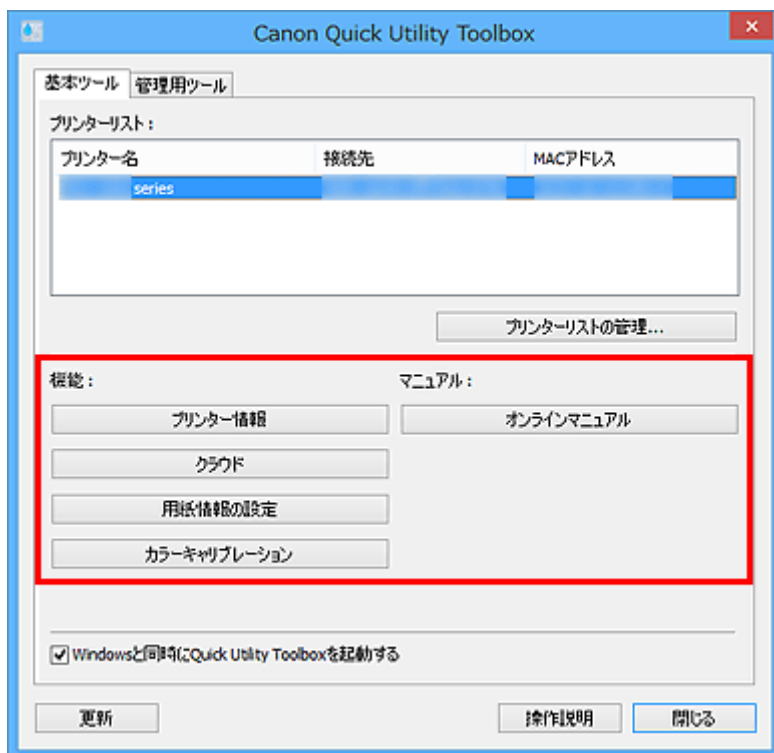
Canon Quick Utility Toolbox

基本ツール 管理用ツール

プリンターリスト：

| プリンター名 | 接続先 | MACアドレス |
|---|---|---|
| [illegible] series | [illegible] | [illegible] |

プリンターリストの管理...

機能：

プリンター情報

クラウド

用紙情報の設定

カラーキャリブレーション

マニュアル：

オンラインマニュアル

Windowsと同時にQuick Utility Toolboxを起動する

更新

操作説明

閉じる